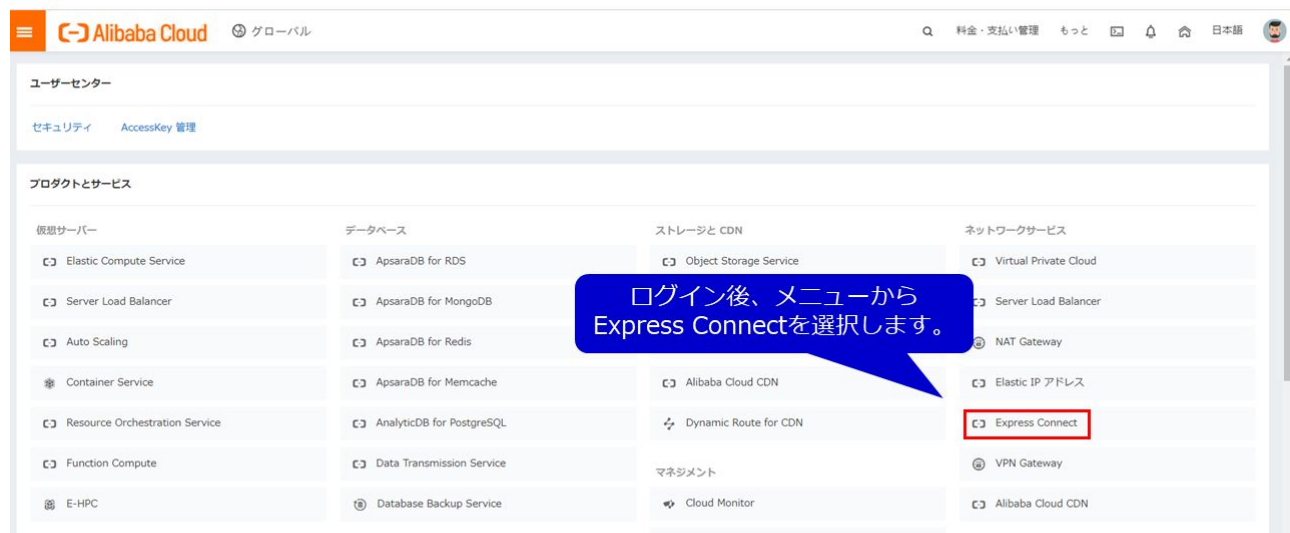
Alibaba Cloud グローバル

料金・支払い管理 もっと 日本語

ユーザーセンター

セキュリティ AccessKey 管理

プロダクトとサービス

仮想サーバー
Elastic Compute Service
Server Load Balancer
Auto Scaling
Container Service
Resource Orchestration Service
Function Compute
E-HPC

データベース
ApsaraDB for RDS
ApsaraDB for MongoDB
ApsaraDB for Redis
ApsaraDB for Memcache
AnalyticDB for PostgreSQL
Data Transmission Service
Database Backup Service

ストレージと CDN
Object Storage Service
Alibaba Cloud CDN
Dynamic Route for CDN

マネジメント
Cloud Monitor

ネットワークサービス
Virtual Private Cloud
Server Load Balancer
NAT Gateway
Elastic IP アドレス
Express Connect
VPN Gateway
Alibaba Cloud CDN

ログイン後、メニューから Express Connectを選択します。